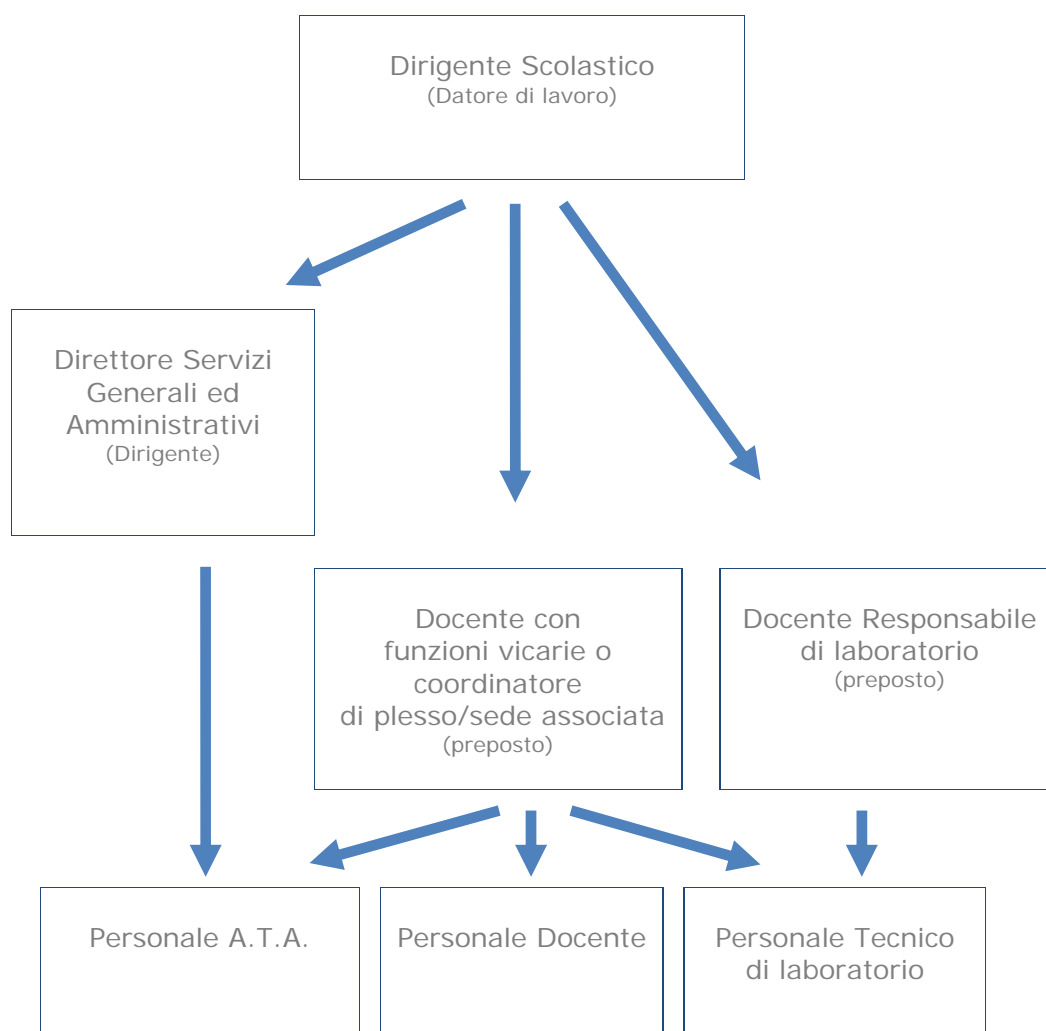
Dirigente Scolastico
(Datore di lavoro)

Direttore Servizi Generali ed Amministrativi
(Dirigente)

Docente con funzioni vicarie o coordinatore di plesso/sede associata
(preposto)

Docente Responsabile di laboratorio
(preposto)

Personale A.T.A.

Personale Docente

Personale Tecnico di laboratorio